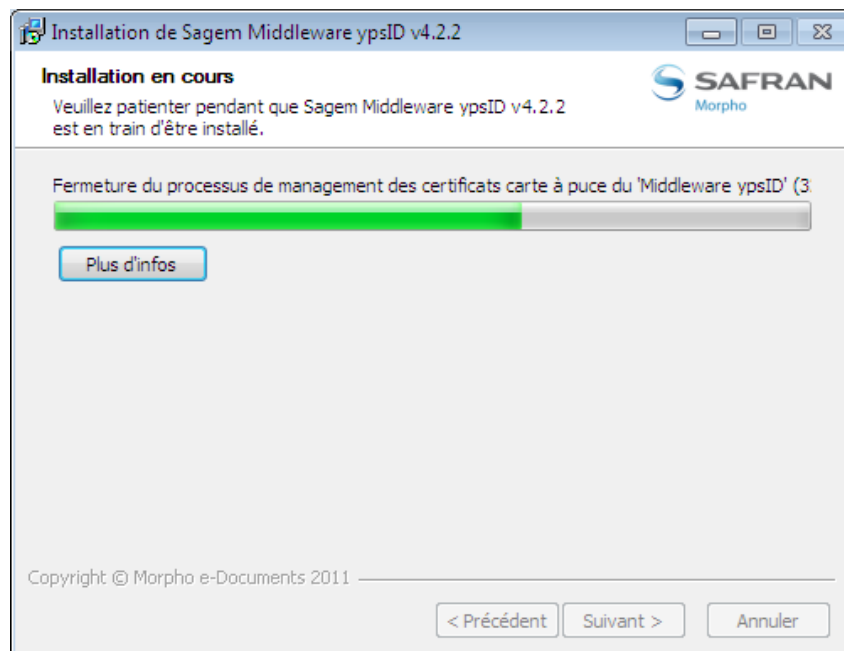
Installation de Sagem Middleware ypsID v4.2.2

Installation en cours

Veuillez patienter pendant que Sagem Middleware ypsID v4.2.2 est en train d'être installé.

SAFRAN
Morpho

Fermeture du processus de management des certificats carte à puce du 'Middleware ypsID' (3

Plus d'infos

Copyright © Morpho e-Documents 2011

< Précédent
Suivant >
Annuler